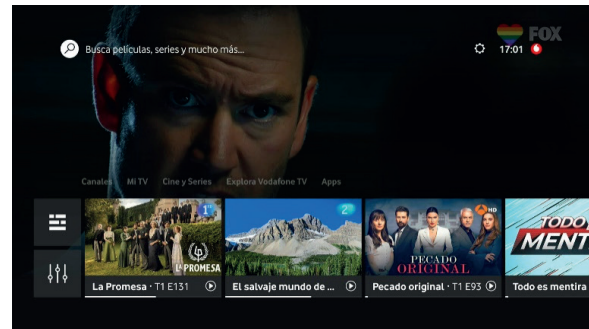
Busca películas, series y mucho más...

FOX

17:01

Canales Mi TV Cine y Series Explora Vodafone TV Apps

1

LA PROMESA

La Promesa · T1 E131

2

El salvaje mundo de ...

PECADO ORIGINAL

HD

Pecado original · T1 E93

TODO ES MENT

Todo es mentira